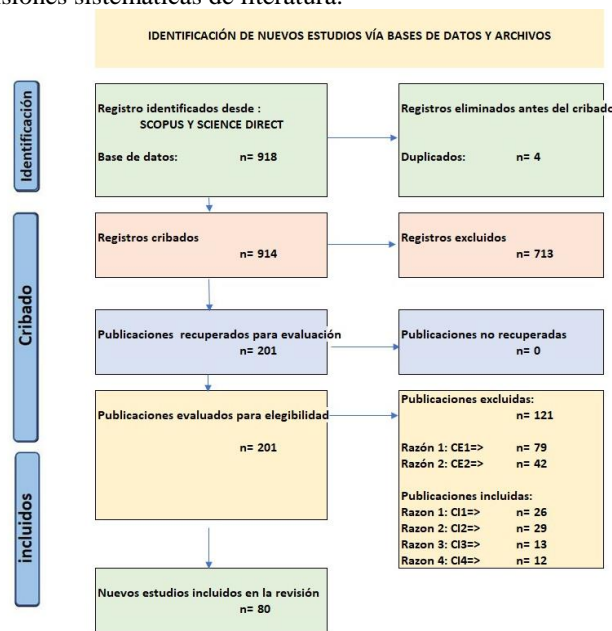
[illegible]siones sistemáticas de literatura.

IDENTIFICACIÓN DE NUEVOS ESTUDIOS VÍA BASES DE DATOS Y ARCHIVOS

Identificación

Registro identificados desde : SCOPUS Y SCIENCE DIRECT

Base de datos: n= 918

Registros eliminados antes del cribad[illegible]

Duplicados: n= 4

Cribado

Registros cribados n= 914

Registros excluidos n= 713

Publicaciones recuperados para evaluación n= 201

Publicaciones no recuperadas n= 0

Publicaciones evaluados para elegibilidad n= 201

Publicaciones excluidas: n= 121

Razón 1: CE1=> n= 79
Razón 2: CE2=> n= 42

Publicaciones incluidas:
Razon 1: CI1=> n= 26
Razon 2: CI2=> n= 29
Razon 3: CI3=> n= 13
Razon 4: CI4=> n= 12

incluidos

Nuevos estudios incluidos en la revisión n= 80